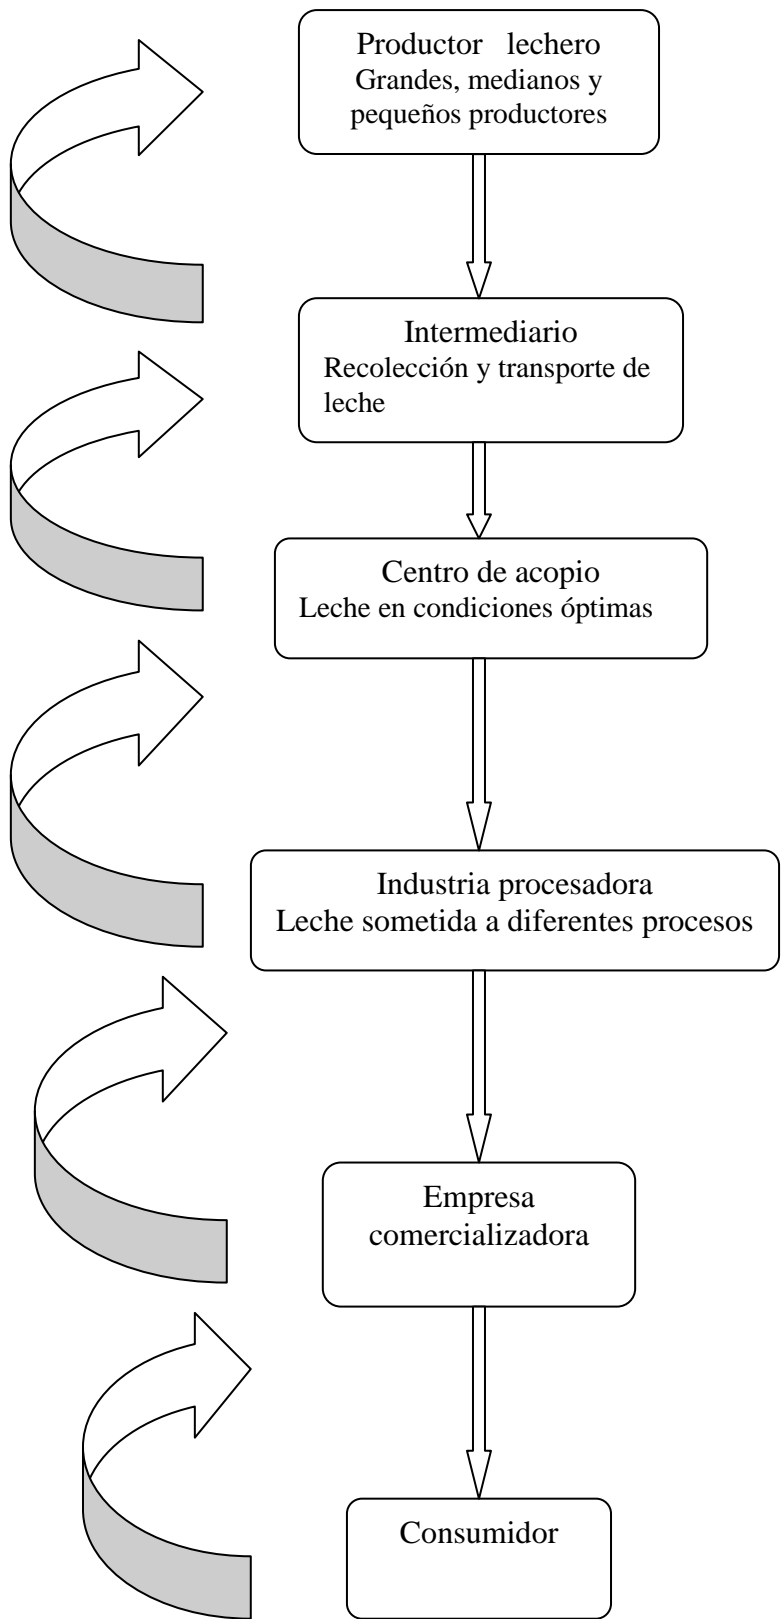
Productor lechero
Grandes, medianos y pequeños productores

Intermediario
Recolección y transporte de leche

Centro de acopio
Leche en condiciones óptimas

Industria procesadora
Leche sometida a diferentes procesos

Empresa comercializadora

Consumidor